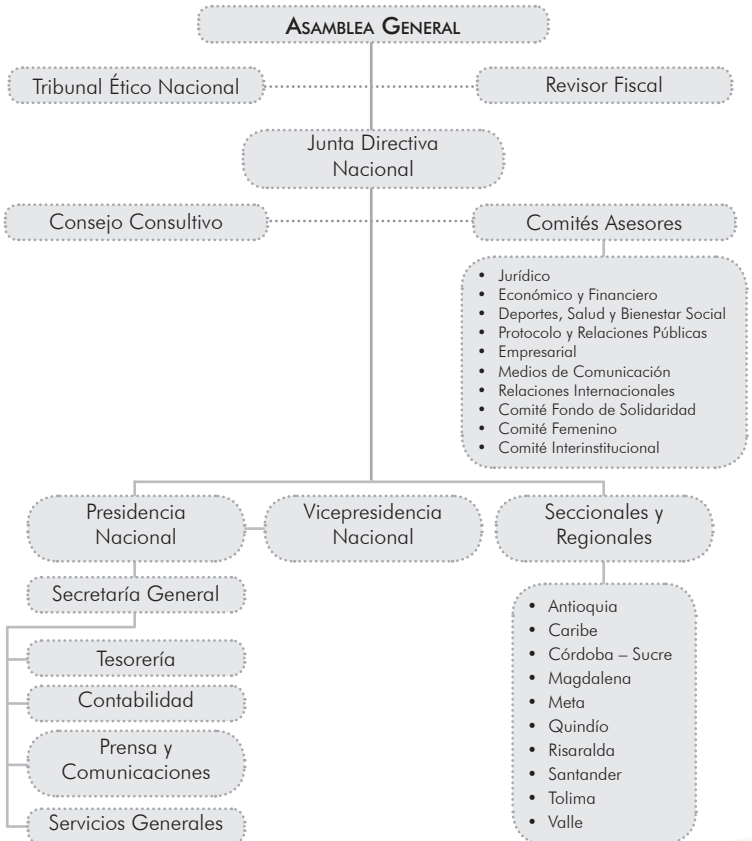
Asamblea General

Tribunal Ético Nacional

Revisor Fiscal

Junta Directiva Nacional

Consejo Consultivo

Comités Asesores

- Jurídico
- Económico y Financiero
- Deportes, Salud y Bienestar Social
- Protocolo y Relaciones Públicas
- Empresarial
- Medios de Comunicación
- Relaciones Internacionales
- Comité Fondo de Solidaridad
- Comité Femenino
- Comité Interinstitucional

Presidencia Nacional

Vicepresidencia Nacional

Seccionales y Regionales

Secretaría General

Tesorería

Contabilidad

Prensa y Comunicaciones

Servicios Generales

- Antioquia
- Caribe
- Córdoba – Sucre
- Magdalena
- Meta
- Quindío
- Risaralda
- Santander
- Tolima
- Valle